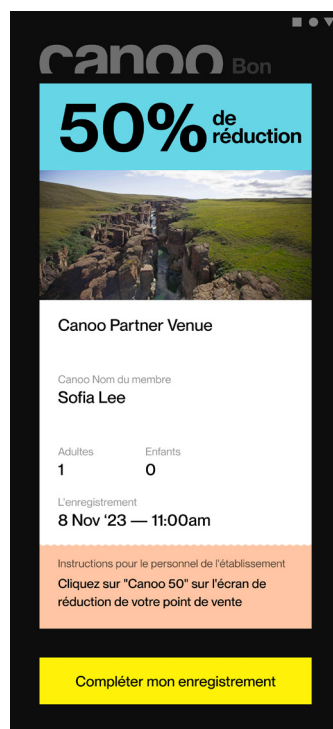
canoo Bon

50% de réduction

Canoo Partner Venue

Canoo Nom du membre
Sofia Lee

Adultes
1

Enfants
0

L'enregistrement
8 Nov '23 — 11:00am

Instructions pour le personnel de l'établissement
Cliquez sur "Canoo 50" sur l'écran de réduction de votre point de vente

Compléter mon enregistrement